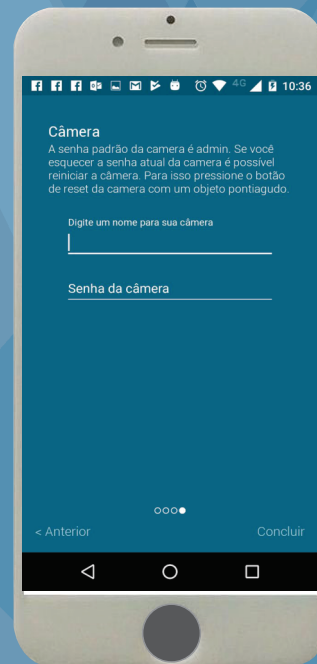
4G 10:36

Câmera

A senha padrão da camera é admin. Se você esquecer a senha atual da camera é possível reiniciar a câmera. Para isso pressione o botão de reset da camera com um objeto pontiagudo.

Digite um nome para sua câmera

Senha da câmera

< Anterior

Concluir